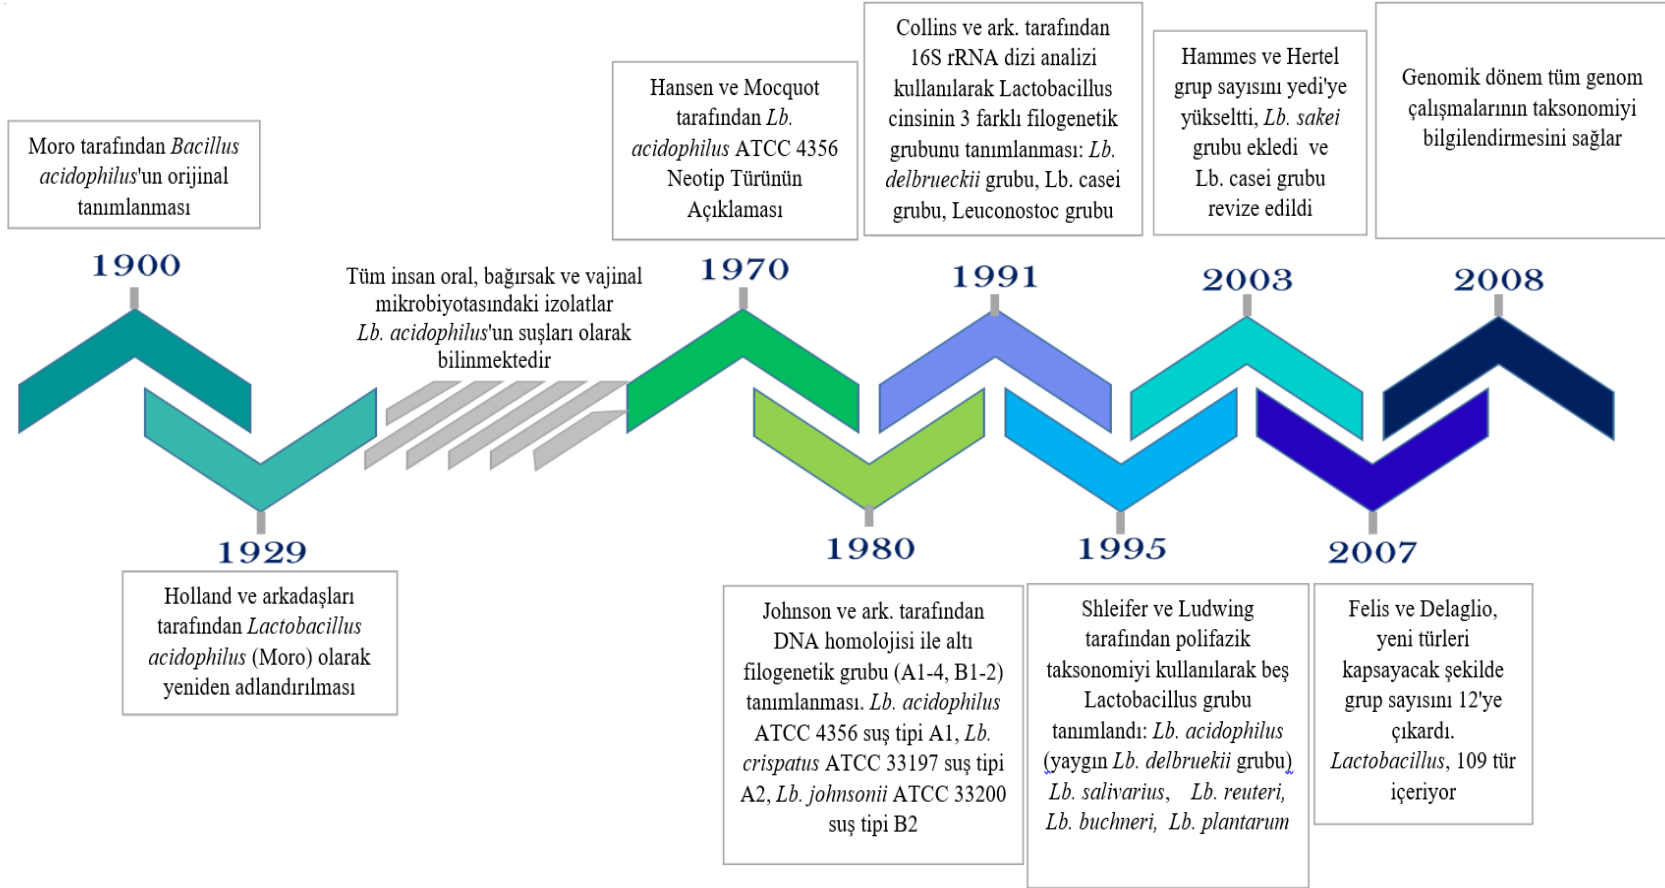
Moro tarafından Bacillus acidophilus'un orijinal tanımlanması

1900

Holland ve arkadaşları tarafından Lactobacillus acidophilus (Moro) olarak yeniden adlandırılması

1929

Tüm insan oral, bağırsak ve vajinal mikrobiyotasındaki izolatlar Lb. acidophilus'un suşları olarak bilinmektedir

Hansen ve Mocquot tarafından Lb. acidophilus ATCC 4356 Neotip Türünün Açıklaması

1970

1980

Johnson ve ark. tarafından DNA homolojisi ile altı filogenetik grubu (A1-4, B1-2) tanımlanması. Lb. acidophilus ATCC 4356 suş tipi A1, Lb. crispatus ATCC 33197 suş tipi A2, Lb. johnsonii ATCC 33200 suş tipi B2

Collins ve ark. tarafından 16S rRNA dizi analizi kullanılarak Lactobacillus cinsinin 3 farklı filogenetik grubunu tanımlanması: Lb. delbrueckii grubu, Lb. casei grubu, Leuconostoc grubu

1991

1995

Shleifer ve Ludwing tarafından polifazik taksonomiyi kullanılarak beş Lactobacillus grubu tanımlandı: Lb. acidophilus (yaygın Lb. delbruekii grubu) Lb. salivarius, Lb. reuteri, Lb. buchneri, Lb. plantarum

Hammes ve Hertel grup sayısını yedi'ye yükseltti, Lb. sakei grubu ekledi ve Lb. casei grubu revize edildi

2003

2007

Felis ve Delaglio, yeni türleri kapsayacak şekilde grup sayısını 12'ye çıkardı. Lactobacillus, 109 tür içeriyor

Genomik dönem tüm genom çalışmalarının taksonomiyi bilgilendirmesini sağlar

2008